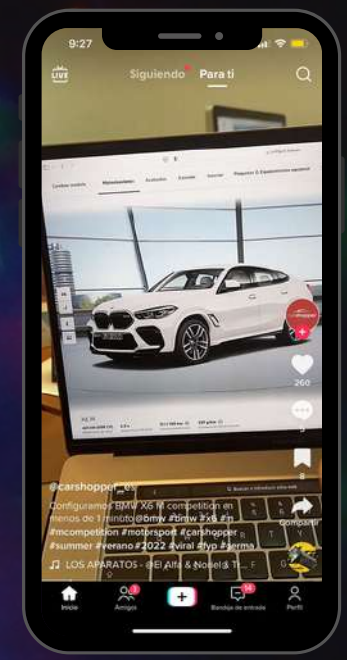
9:27

LIVE

Siguiendo

Para ti

260

Compartir

@carshopper_es

Configuramos BMW X6 M competition en menos de 1 minuto @bmw #bmw #x6 #m #mcompetition #motorsport #carshopper #summer #verano #2022 #viral #fyp #germa

LOS APARATOS - @El Alfa & Nobel & T...

Inicio

Amigos

Bandeja de entrada

14

Perfil